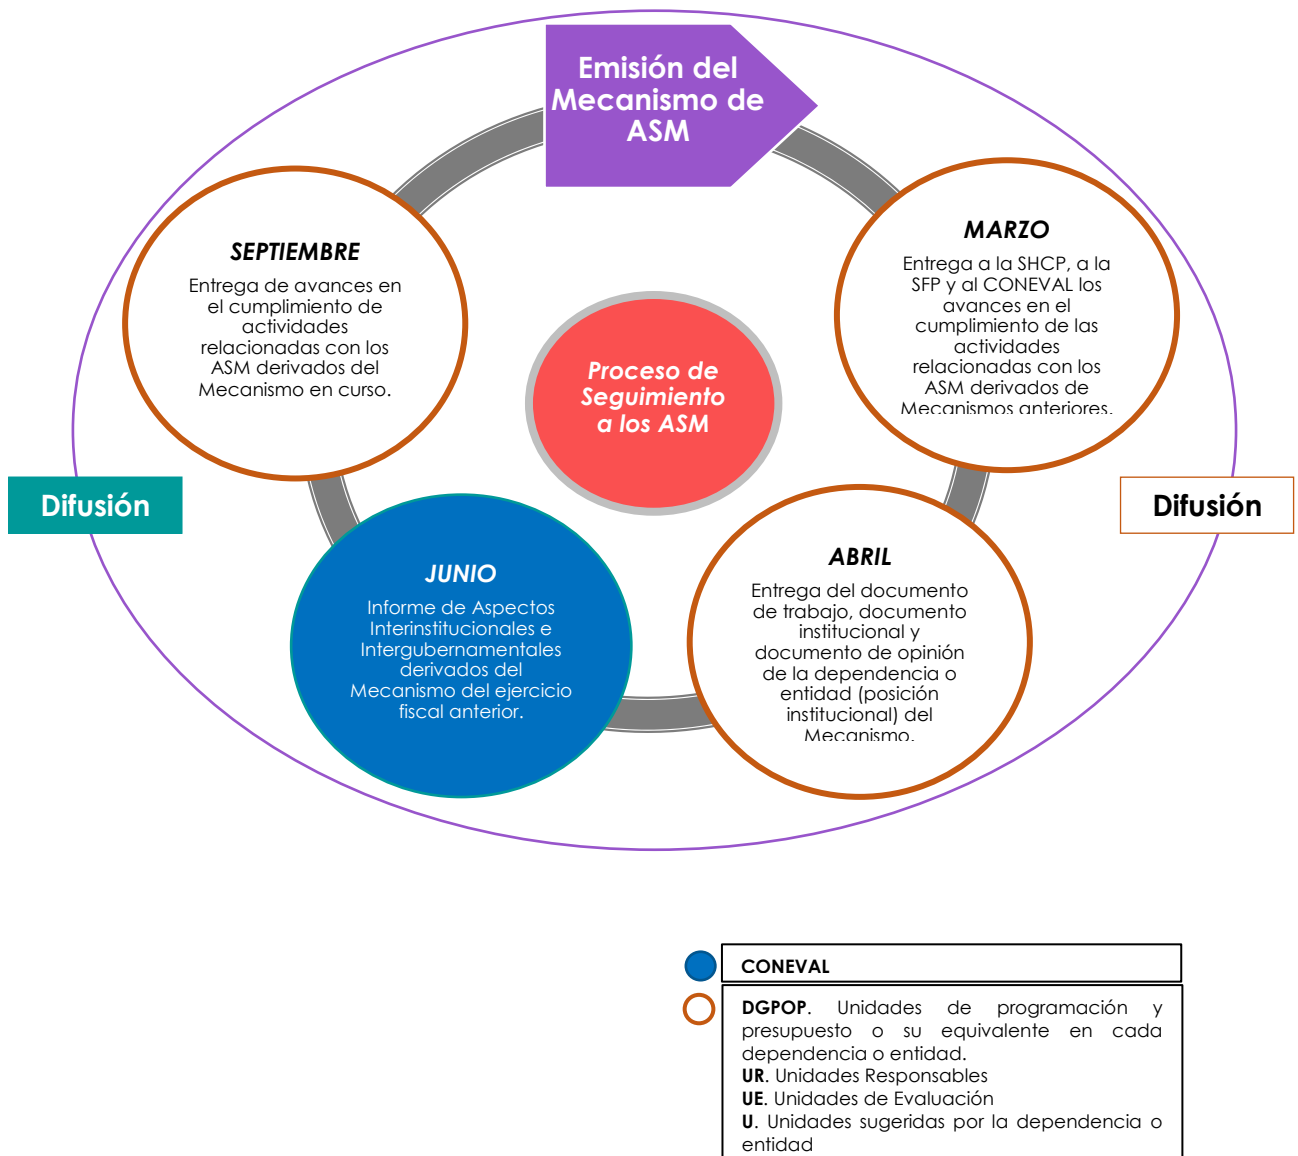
Emisión del Mecanismo de ASM

MARZO
Entrega a la SHCP, a la SFP y al CONEVAL los avances en el cumplimiento de las actividades relacionadas con los ASM derivados de Mecanismos anteriores.

ABRIL
Entrega del documento de trabajo, documento institucional y documento de opinión de la dependencia o entidad (posición institucional) del Mecanismo.

JUNIO
Informe de Aspectos Interinstitucionales e Intergubernamentales derivados del Mecanismo del ejercicio fiscal anterior.

SEPTIEMBRE
Entrega de avances en el cumplimiento de actividades relacionadas con los ASM derivados del Mecanismo en curso.

Proceso de Seguimiento a los ASM

Difusión

Difusión

CONEVAL

DGPOP. Unidades de programación y presupuesto o su equivalente en cada dependencia o entidad.
UR. Unidades Responsables
UE. Unidades de Evaluación
U. Unidades sugeridas por la dependencia o entidad